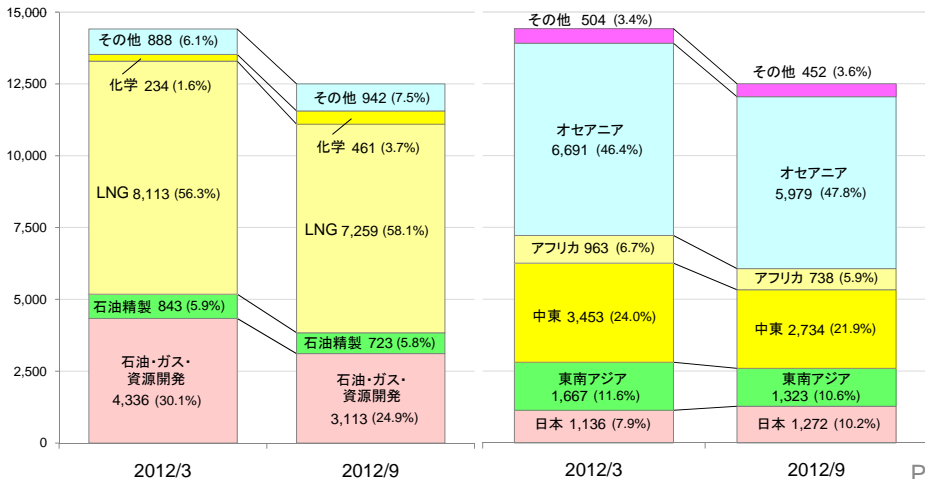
15,000
12,500
10,000
7,500
5,000
2,500
0

その他 888 (6.1%)
化学 234 (1.6%)
LNG 8,113 (56.3%)
石油精製 843 (5.9%)
石油・ガス・資源開発 4,336 (30.1%)

その他 942 (7.5%)
化学 461 (3.7%)
LNG 7,259 (58.1%)
石油精製 723 (5.8%)
石油・ガス・資源開発 3,113 (24.9%)

2012/3
2012/9

その他 504 (3.4%)
オセアニア 6,691 (46.4%)
アフリカ 963 (6.7%)
中東 3,453 (24.0%)
東南アジア 1,667 (11.6%)
日本 1,136 (7.9%)

その他 452 (3.6%)
オセアニア 5,979 (47.8%)
アフリカ 738 (5.9%)
中東 2,734 (21.9%)
東南アジア 1,323 (10.6%)
日本 1,272 (10.2%)

2012/3
2012/9
P